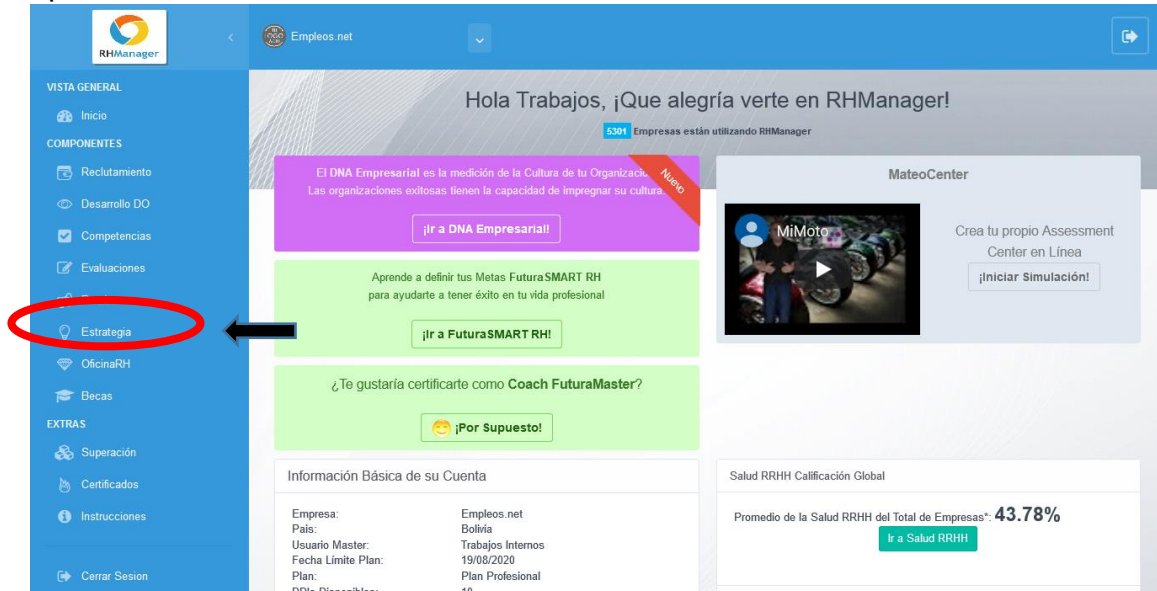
RHManager

Empleos.net

VISTA GENERAL
Inicio
COMPONENTES
Reclutamiento
Desarrollo DO
Competencias
Evaluaciones
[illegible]
Estrategia
OficinaRH
Becas
EXTRAS
Superación
Certificados
Instrucciones

Cerrar Sesion

Hola Trabajos, ¡Que alegría verte en RHManager!

5301 Empresas están utilizando RHManager

El DNA Empresarial es la medición de la Cultura de tu Organizació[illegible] Las organizaciones exitosas tienen la capacidad de impregnar su cultura.

Nuevo

¡Ir a DNA Empresarial!

Aprende a definir tus Metas FuturaSMART RH para ayudarte a tener éxito en tu vida profesional

¡Ir a FuturaSMART RH!

¿Te gustaría certificarte como Coach FuturaMaster?

¡Por Supuesto!

MateoCenter

MiMoto

Crea tu propio Assessment Center en Línea

¡Iniciar Simulación!

Información Básica de su Cuenta

| | |
|---|---|
| Empresa: | Empleos.net |
| Pais: | Bolivia |
| Usuario Master: | Trabajos Internos |
| Fecha Límite Plan: | 19/08/2020 |
| Plan: | Plan Profesional |
| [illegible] | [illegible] |

Salud RRHH Calificación Global

Promedio de la Salud RRHH del Total de Empresas*: 43.78%

Ir a Salud RRHH